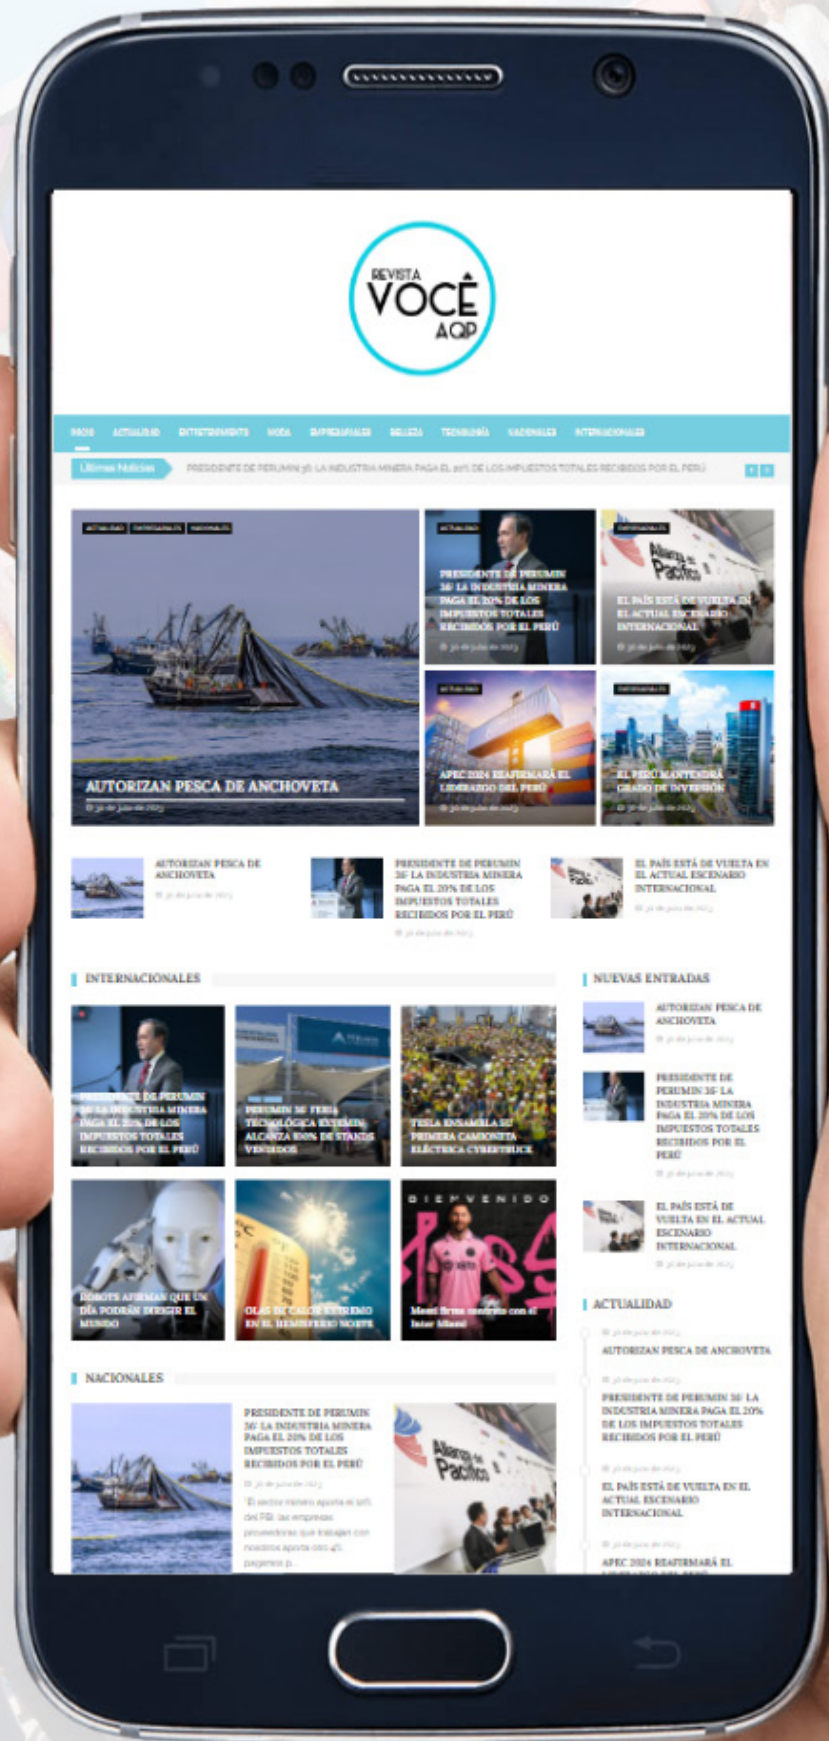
REVISTA VOCÊ AQP

INICIO ACTUALIDAD ENTRETENIMIENTO MODA EMPRESARIALES BELLEZA TECNOLOGÍA NACIONALES INTERNACIONALES

Últimas Noticias PRESIDENTE DE PERUMIN 36: LA INDUSTRIA MINERA PAGA EL 20% DE LOS IMPUESTOS TOTALES RECIBIDOS POR EL PERÚ

ACTUALIDAD ENTREVISTAS NACIONALES
AUTORIZAN PESCA DE ANCHOVETA
30 de julio de 2023

ACTUALIDAD
PRESIDENTE DE PERUMIN 36: LA INDUSTRIA MINERA PAGA EL 20% DE LOS IMPUESTOS TOTALES RECIBIDOS POR EL PERÚ
30 de julio de 2023

ENTREVISTAS
EL PAÍS ESTÁ DE VUELTA EN EL ACTUAL ESCENARIO INTERNACIONAL
30 de julio de 2023

ACTUALIDAD
APEC 2024 REAFIRMARÁ EL LIDERAZGO DEL PERÚ
30 de julio de 2023

ENTREVISTAS
EL PERÚ MANTENDRÁ GRADO DE INVERSIÓN
30 de julio de 2023

AUTORIZAN PESCA DE ANCHOVETA
30 de julio de 2023

PRESIDENTE DE PERUMIN 36: LA INDUSTRIA MINERA PAGA EL 20% DE LOS IMPUESTOS TOTALES RECIBIDOS POR EL PERÚ
30 de julio de 2023

EL PAÍS ESTÁ DE VUELTA EN EL ACTUAL ESCENARIO INTERNACIONAL
30 de julio de 2023

INTERNACIONALES

PRESIDENTE DE PERUMIN 36: LA INDUSTRIA MINERA PAGA EL 20% DE LOS IMPUESTOS TOTALES RECIBIDOS POR EL PERÚ

PERUMIN 36: FERIA TECNOLÓGICA EXTEMIN ALCANZA 100% DE STANDS VENDIDOS

TESLA ENSAMBLA SU PRIMERA CAMIONETA ELÉCTRICA CYBERTRUCK

ROBOTS AFIRMAN QUE UN DÍA PODRÁN DIRIGIR EL MUNDO

OLAS DE CALOR EXTREMO EN EL HEMISFERIO NORTE

BIENVENIDO
Messi firma contrato con el Inter Miami

NUEVAS ENTRADAS

AUTORIZAN PESCA DE ANCHOVETA
30 de julio de 2023

PRESIDENTE DE PERUMIN 36: LA INDUSTRIA MINERA PAGA EL 20% DE LOS IMPUESTOS TOTALES RECIBIDOS POR EL PERÚ
30 de julio de 2023

EL PAÍS ESTÁ DE VUELTA EN EL ACTUAL ESCENARIO INTERNACIONAL
30 de julio de 2023

ACTUALIDAD

30 de julio de 2023
AUTORIZAN PESCA DE ANCHOVETA

30 de julio de 2023
PRESIDENTE DE PERUMIN 36: LA INDUSTRIA MINERA PAGA EL 20% DE LOS IMPUESTOS TOTALES RECIBIDOS POR EL PERÚ

30 de julio de 2023
EL PAÍS ESTÁ DE VUELTA EN EL ACTUAL ESCENARIO INTERNACIONAL

30 de julio de 2023
APEC 2024 REAFIRMARÁ EL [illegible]

NACIONALES

PRESIDENTE DE PERUMIN 36: LA INDUSTRIA MINERA PAGA EL 20% DE LOS IMPUESTOS TOTALES RECIBIDOS POR EL PERÚ
30 de julio de 2023
"El sector minero aporta el 10% del PBI, las empresas proveedoras que trabajan con nosotros aporta otro 4% pagamos p...

Alianza del Pacífico